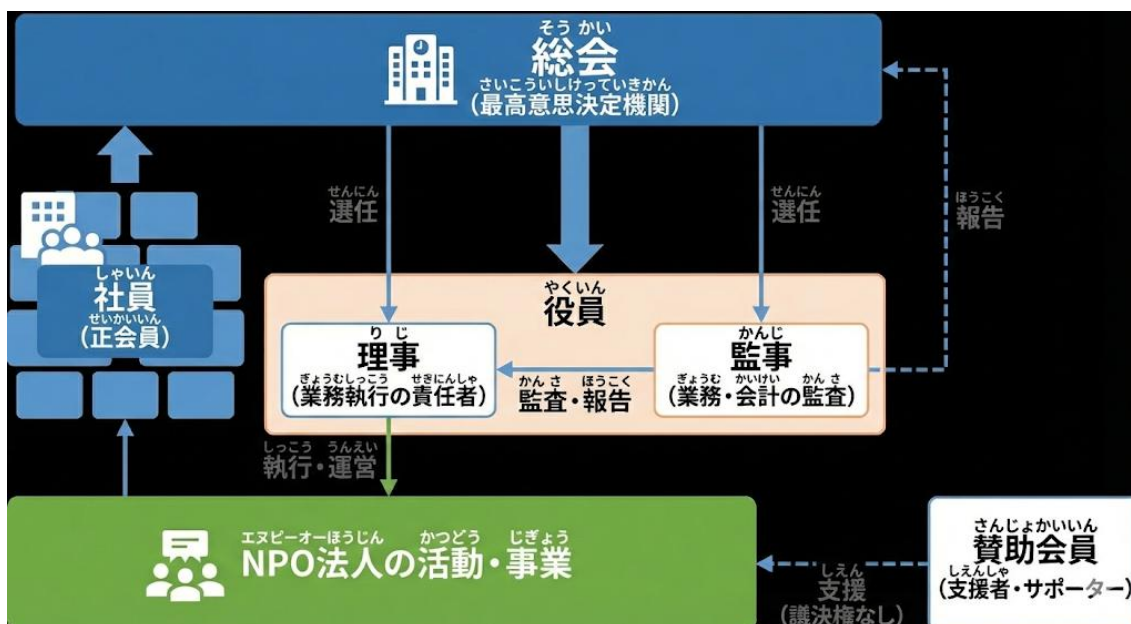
そうかい
総会
さいこういしけっていきかん
(最高意思決定機関)

せんにん
選任

せんにん
選任

ほうこく
報告

しゃいん
社員
せいかいいん
(正会員)

やくいん
役員

りじ
理事
ぎょうむしっこう せきにんしゃ
(業務執行の責任者)

かんさ ほうこく
監査・報告

かんじ
監事
ぎょうむ かいけい かんさ
(業務・会計の監査)

しっこう うんえい
執行・運営

エヌピーオーほうじん かつどう じぎょう
NPO法人の活動・事業

しえん
支援
(議決権なし)

さんじょかいいん
賛助会員
しえんしゃ
(支援者・サポーター)